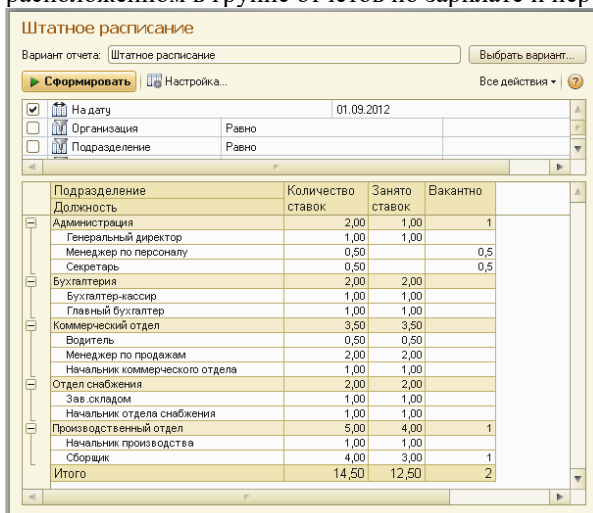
расположенном в группе отчетов по зарплате и пер

Штатное расписание

Вариант отчета: Штатное расписание

Выбрать вариант...

Сформировать | Настройка...

Все действия

| | | | |
|---|---|---|---|
| ☑ | На дату | | 01.09.2012 |
| ☐ | Организация | Равно | |
| ☐ | Подразделение | Равно | |

| Подразделение / Должность | Количество ставок | Занято ставок | Вакантно |
|---|---|---|---|
| Администрация | 2,00 | 1,00 | 1 |
| Генеральный директор | 1,00 | 1,00 | |
| Менеджер по персоналу | 0,50 | | 0,5 |
| Секретарь | 0,50 | | 0,5 |
| Бухгалтерия | 2,00 | 2,00 | |
| Бухгалтер-кассир | 1,00 | 1,00 | |
| Главный бухгалтер | 1,00 | 1,00 | |
| Коммерческий отдел | 3,50 | 3,50 | |
| Водитель | 0,50 | 0,50 | |
| Менеджер по продажам | 2,00 | 2,00 | |
| Начальник коммерческого отдела | 1,00 | 1,00 | |
| Отдел снабжения | 2,00 | 2,00 | |
| Зав.складом | 1,00 | 1,00 | |
| Начальник отдела снабжения | 1,00 | 1,00 | |
| Производственный отдел | 5,00 | 4,00 | 1 |
| Начальник производства | 1,00 | 1,00 | |
| Сборщик | 4,00 | 3,00 | 1 |
| Итого | 14,50 | 12,50 | 2 |